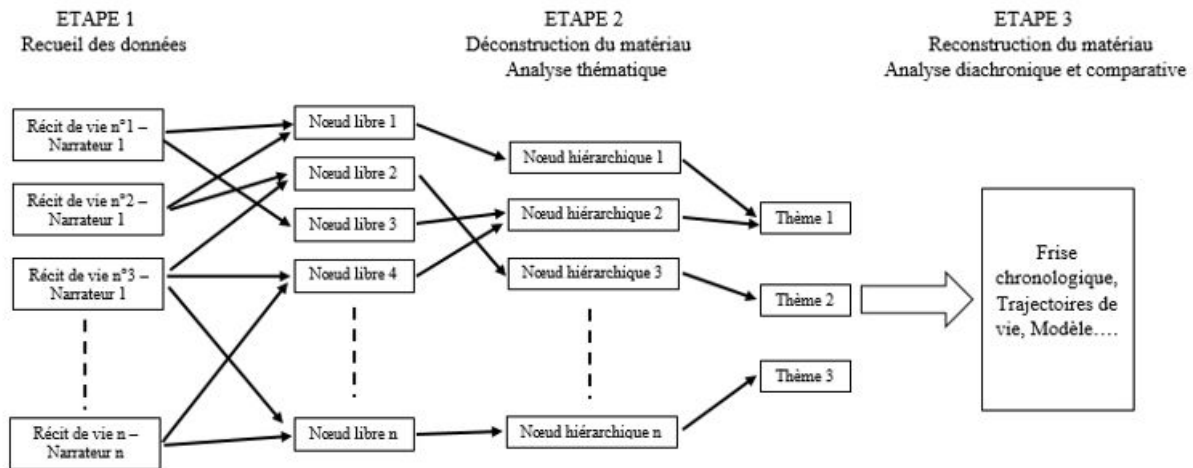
ETAPE 1
Recueil des données

ETAPE 2
Déconstruction du matériau
Analyse thématique

ETAPE 3
Reconstruction du matériau
Analyse diachronique et comparative

Récit de vie n°1 – Narrateur 1

Récit de vie n°2 – Narrateur 1

Récit de vie n°3 – Narrateur 1

Récit de vie n – Narrateur n

Nœud libre 1

Nœud libre 2

Nœud libre 3

Nœud libre 4

Nœud libre n

Nœud hiérarchique 1

Nœud hiérarchique 2

Nœud hiérarchique 3

Nœud hiérarchique n

Thème 1

Thème 2

Thème 3

Frise chronologique, Trajectoires de vie, Modèle….